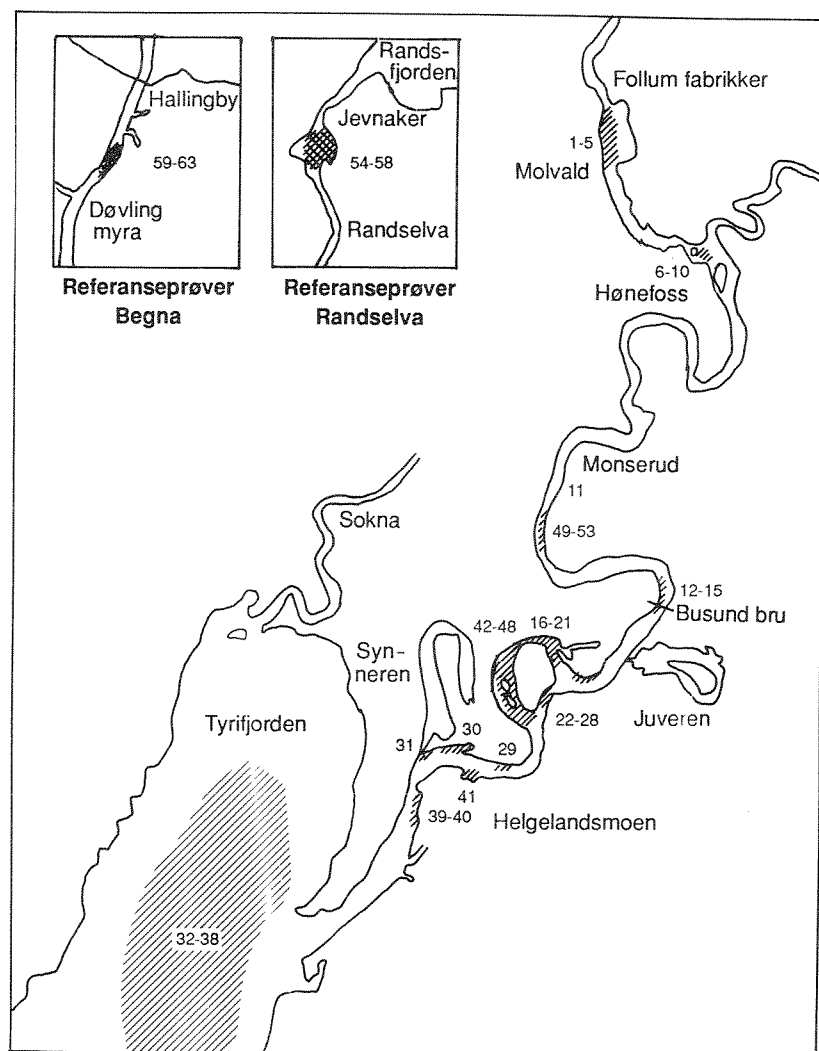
Hallingby
59-63
Døvling myra
Referanseprøver Begna

Randsfjorden
Jevnaker
54-58
Randselva
Referanseprøver Randselva

Follum fabrikker
1-5
Molvald
6-10
Hønefoss
Monserud
11
49-53
12-15
Busund bru
Sokna
42-48
16-21
Synneren
Juveren
22-28
Tyrifjorden
31
30
29
41
39-40
Helgelandsmoen
32-38